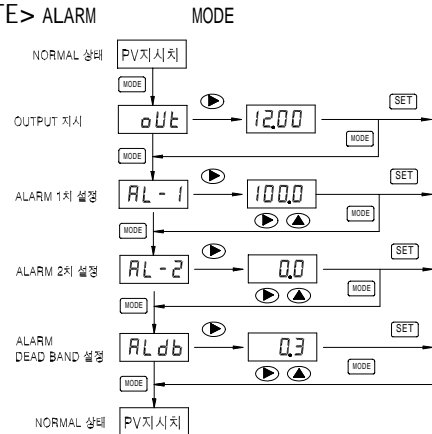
TE> ALARM MODE

NORMAL 상태 PV지시치

MODE

OUTPUT 지시 oUt 12.00 SET

MODE

MODE

ALARM 1차 설정 AL - 1 100.0 SET

MODE

MODE

ALARM 2차 설정 AL - 2 0.0 SET

MODE

ALARM DEAD BAND 설정 ALdb 0.3 SET

MODE

MODE

NORMAL 상태 PV지시치